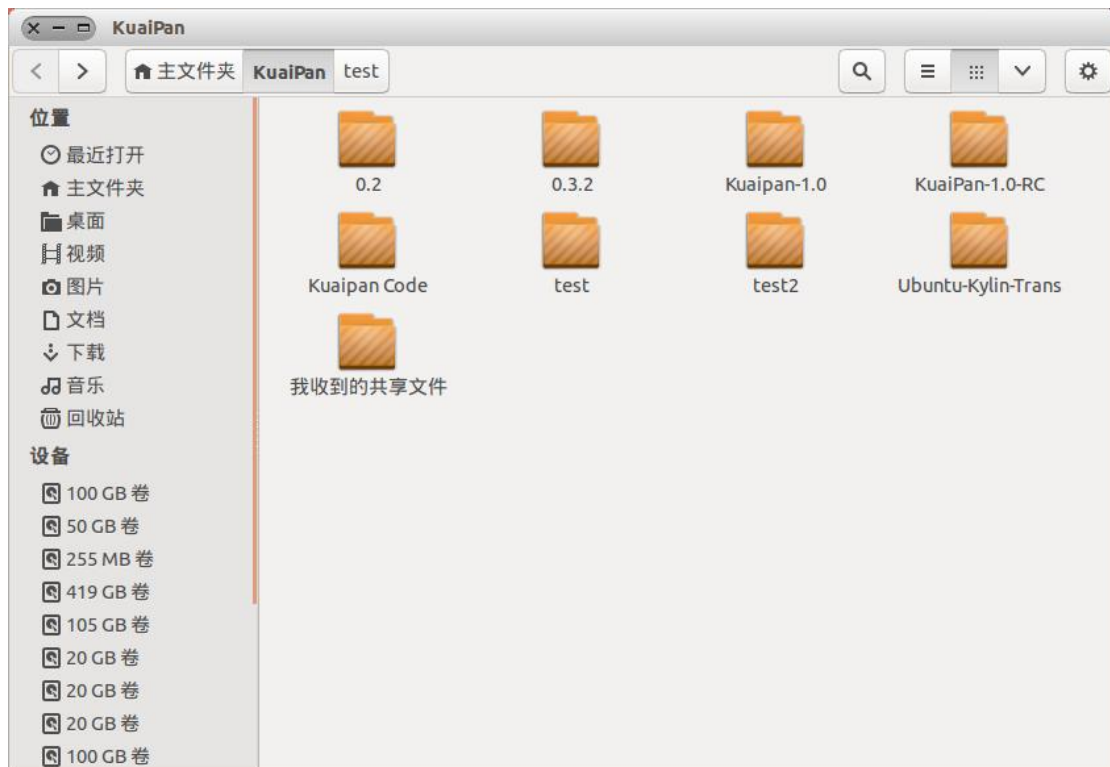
KuaiPan

主文件夹 KuaiPan test

位置
最近打开
主文件夹
桌面
视频
图片
文档
下载
音乐
回收站
设备
100 GB 卷
50 GB 卷
255 MB 卷
419 GB 卷
105 GB 卷
20 GB 卷
20 GB 卷
20 GB 卷
100 GB 卷

0.2
0.3.2
Kuaipan-1.0
KuaiPan-1.0-RC
Kuaipan Code
test
test2
Ubuntu-Kylin-Trans
我收到的共享文件